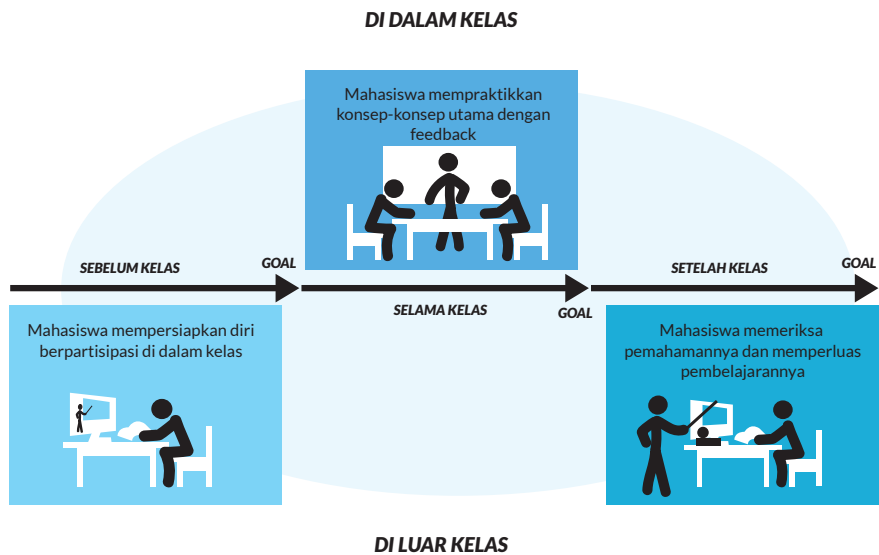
DI DALAM KELAS

Mahasiswa mempraktikkan konsep-konsep utama dengan feedback

SEBELUM KELAS

GOAL

SELAMA KELAS

GOAL

SETELAH KELAS

GOAL

Mahasiswa mempersiapkan diri berpartisipasi di dalam kelas

Mahasiswa memeriksa pemahamannya dan memperluas pembelajarannya

DI LUAR KELAS